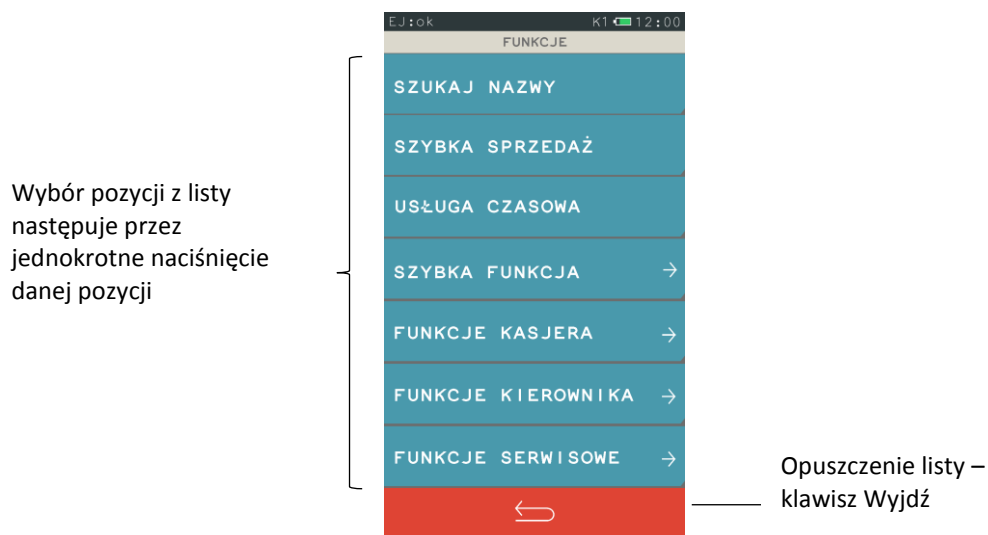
Wybór pozycji z listy następuje przez jednokrotne naciśnięcie danej pozycji

EJ:ok K1 12:00

FUNKCJE

SZUKAJ NAZWY

SZYBKA SPRZEDAŻ

USŁUGA CZASOWA

SZYBKA FUNKCJA →

FUNKCJE KASJERA →

FUNKCJE KIEROWNIKA →

FUNKCJE SERWISOWE →

Opuszczenie listy – klawisz Wyjdź